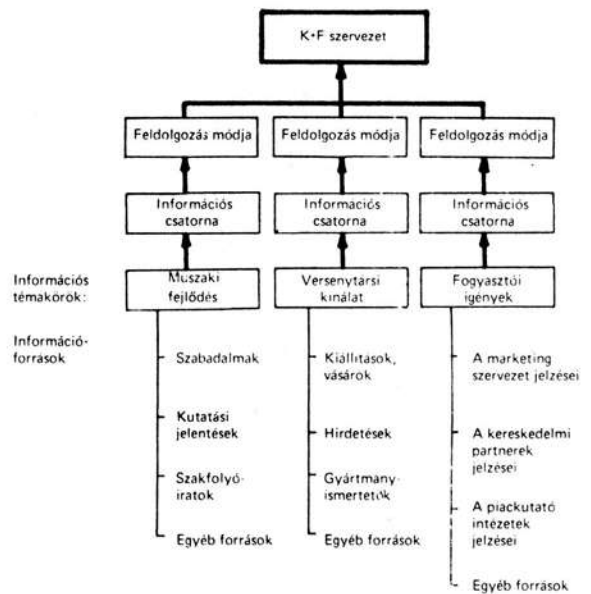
K+F szervezet

Feldolgozás módja

Feldolgozás módja

Feldolgozás módja

Információs csatorna

Információs csatorna

Információs csatorna

Információs témakörök:

Műszaki fejlődés

Versenytársi kínálat

Fogyasztói igények

Információforrások

Szabadalmak

Kutatási jelentések

Szakfolyóiratok

Egyéb források

Kiállítások, vásárok

Hirdetések

Gyártmányismertetők

Egyéb források

A marketing szervezet jelzései

A kereskedelmi partnerek jelzései

A piackutató intézetek jelzései

Egyéb források